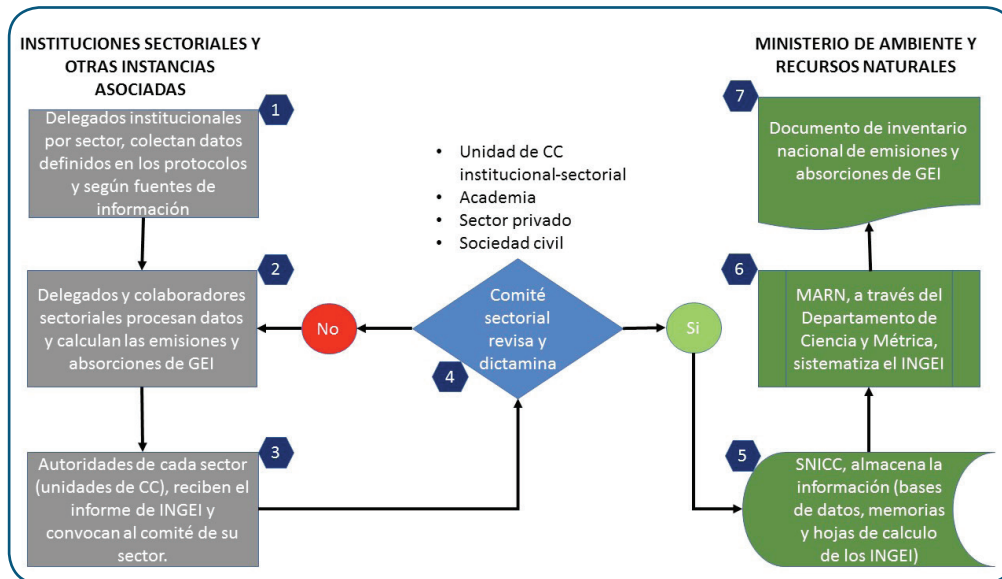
INSTITUCIONES SECTORIALES Y OTRAS INSTANCIAS ASOCIADAS

MINISTERIO DE AMBIENTE Y RECURSOS NATURALES

1
Delegados institucionales por sector, colectan datos definidos en los protocolos y según fuentes de información

2
Delegados y colaboradores sectoriales procesan datos y calculan las emisiones y absorciones de GEI

3
Autoridades de cada sector (unidades de CC), reciben el informe de INGEI y convocan al comité de su sector.

- Unidad de CC institucional-sectorial
- Academia
- Sector privado
- Sociedad civil

No

Comité sectorial revisa y dictamina
4

Si

7
Documento de inventario nacional de emisiones y absorciones de GEI

6
MARN, a través del Departamento de Ciencia y Métrica, sistematiza el INGEI

5
SNICC, almacena la información (bases de datos, memorias y hojas de calculo de los INGEI)